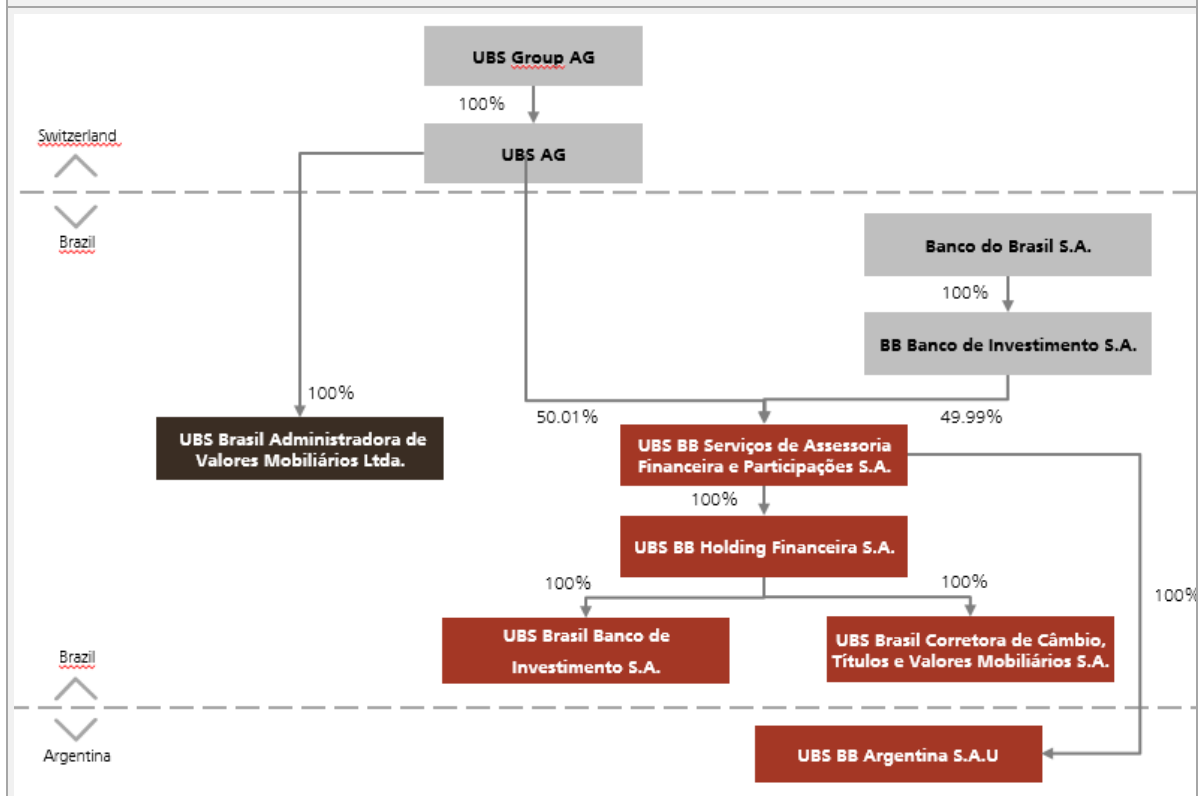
UBS Group AG

100%

Switzerland

UBS AG

Brazil

Banco do Brasil S.A.

100%

BB Banco de Investimento S.A.

100%

UBS Brasil Administradora de Valores Mobiliários Ltda.

50.01%

49.99%

UBS BB Serviços de Assessoria Financeira e Participações S.A.

100%

UBS BB Holding Financeira S.A.

100%

100%

100%

UBS Brasil Banco de Investimento S.A.

UBS Brasil Corretora de Câmbio, Títulos e Valores Mobiliários S.A.

Brazil

Argentina

UBS BB Argentina S.A.U